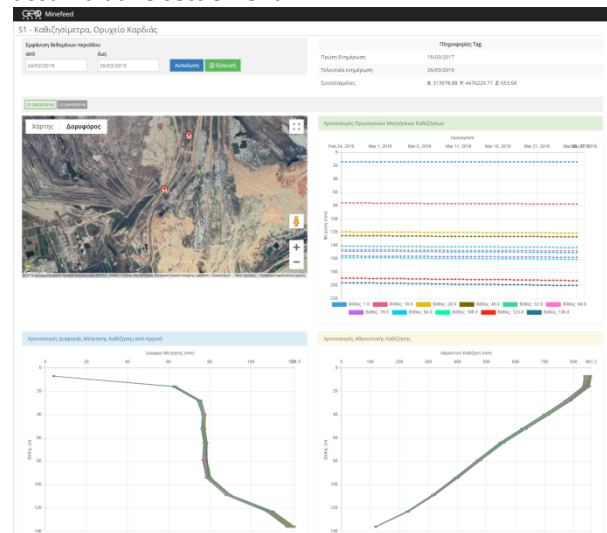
CERTH Minefeed

S1 - Καθιζησίμετρα, Ορυχείο Καρδιάς

Εμφάνιση δεδομένων περιόδου
από
24/02/2019
έως
26/03/2019
Ανανέωση
Εξαγωγή

Πληροφορίες Tag
Πρώτη Ενημέρωση: 15/03/2017
Τελευταία ενημέρωση: 26/03/2019
Συντεταγμένες: X: 313978.88 Y: 4476225.77 Z: 553.68

Χάρτης
Δορυφόρος

Χρονοσειρές Πρωτογενών Μετρήσεων Καθιζήσεων

Ημερομηνία
Feb 24, 2019
Mar 1, 2019
Mar 6, 2019
Mar 11, 2019
Mar 16, 2019
Mar 21, 2019
Mar 26, 2019

Βάθος: 7.0
Βάθος: 16.0
Βάθος: 28.0
Βάθος: 40.0
Βάθος: 52.0
Βάθος: 64.0
Βάθος: 76.0
Βάθος: 84.0
Βάθος: 108.0
Βάθος: 123.0
Βάθος: 138.0

Χρονοσειρές Διαφορών Μέτρησης Καθίζησης από Αρχική

Διαφορά Μέτρησης (mm)
0
20
40
60
80
100

Βάθος (m)
0
20
40
60
80
100
120
140

Χρονοσειρές Αθροιστικής Καθίζησης

Αθροιστική Καθίζηση (mm)
0
100
200
300
400
500
600
700
800
900
951.2

Βάθος (m)
0
20
40
60
80
100
120
140